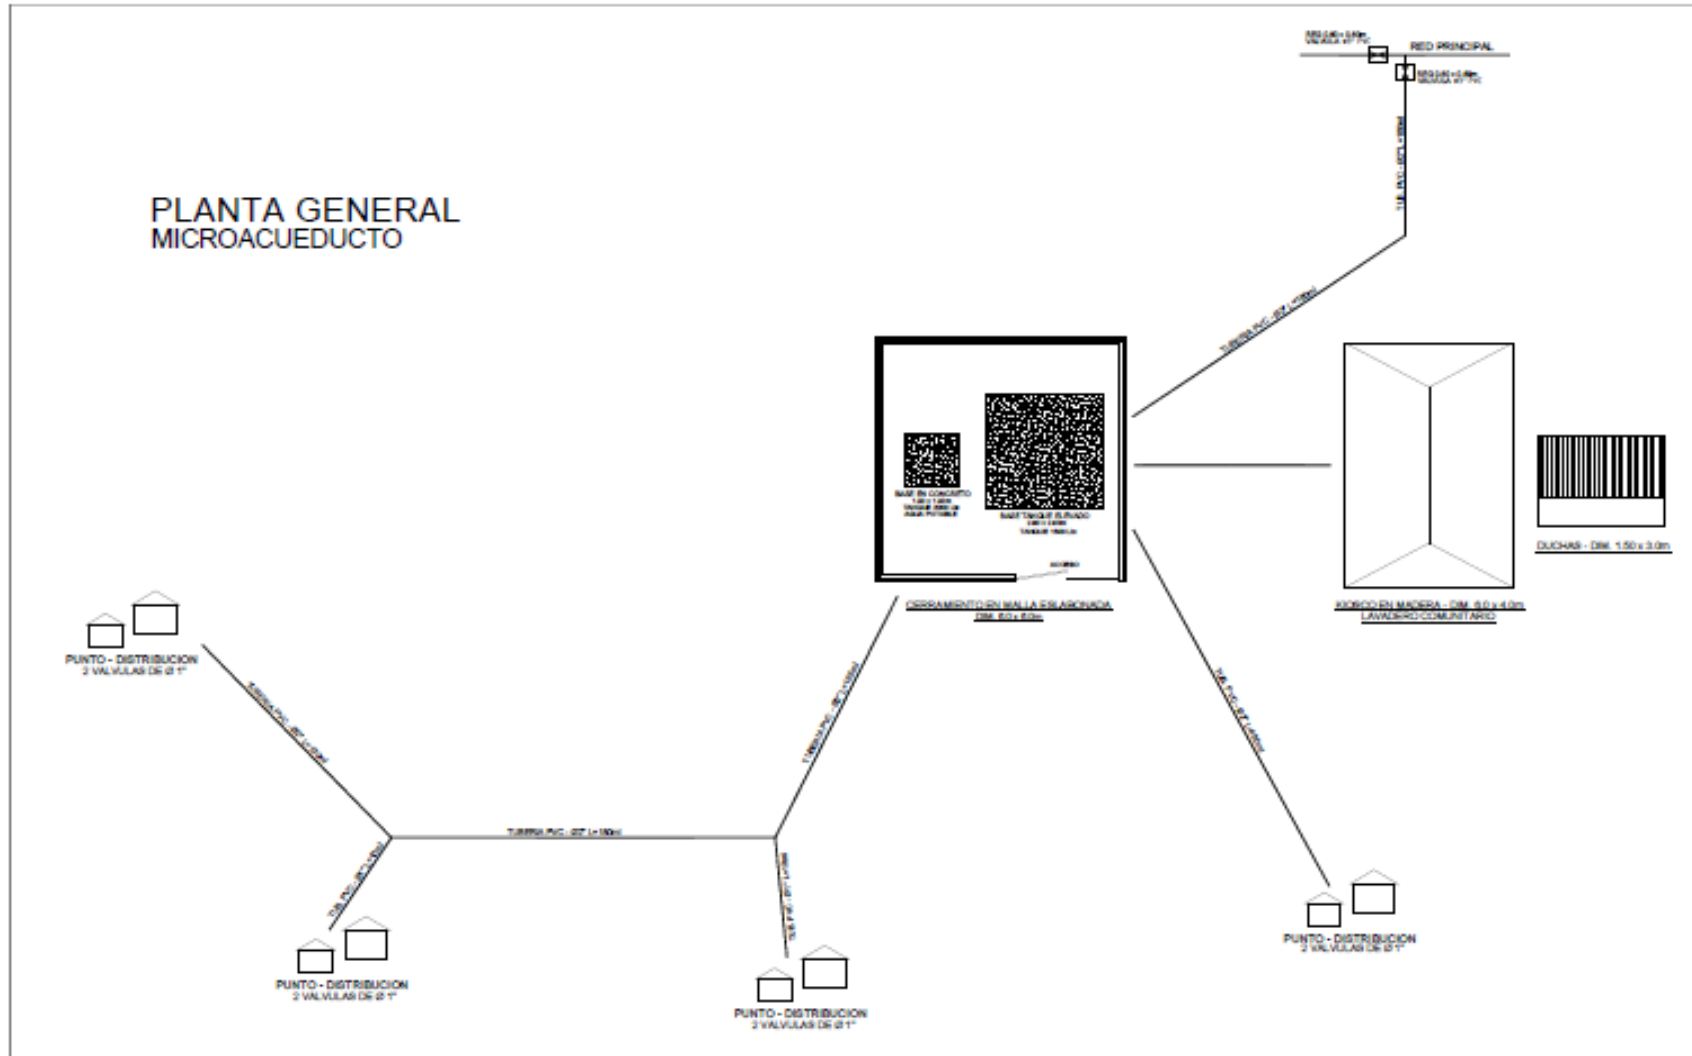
PLANTA GENERAL
MICROACUEDUCTO

RED PRINCIPAL

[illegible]

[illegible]

TUBERIA PVC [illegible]

TUBERIA PVC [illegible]

BASE EN CONCRETO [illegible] TANQUE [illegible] AGUA POTABLE

BASE TANQUE ELEVADO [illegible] TANQUE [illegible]

ACCESO

CERRAMIENTO EN MALLA ESLABONADA DIM. 6.0 x 6.0m

KIOSCO EN MADERA - DIM. 6.0 x 4.0m LAVADERO COMUNITARIO

DUCHAS - DIM. 1.50 x 3.0m

PUNTO - DISTRIBUCION
2 VALVULAS DE Ø 1"

TUBERIA PVC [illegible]

TUBERIA PVC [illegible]

TUBERIA PVC - Ø2" L=150m

TUBERIA PVC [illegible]

TUBERIA PVC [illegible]

TUBERIA PVC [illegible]

PUNTO - DISTRIBUCION
2 VALVULAS DE Ø 1"

PUNTO - DISTRIBUCION
2 VALVULAS DE Ø 1"

PUNTO - DISTRIBUCION
2 VALVULAS DE Ø 1"